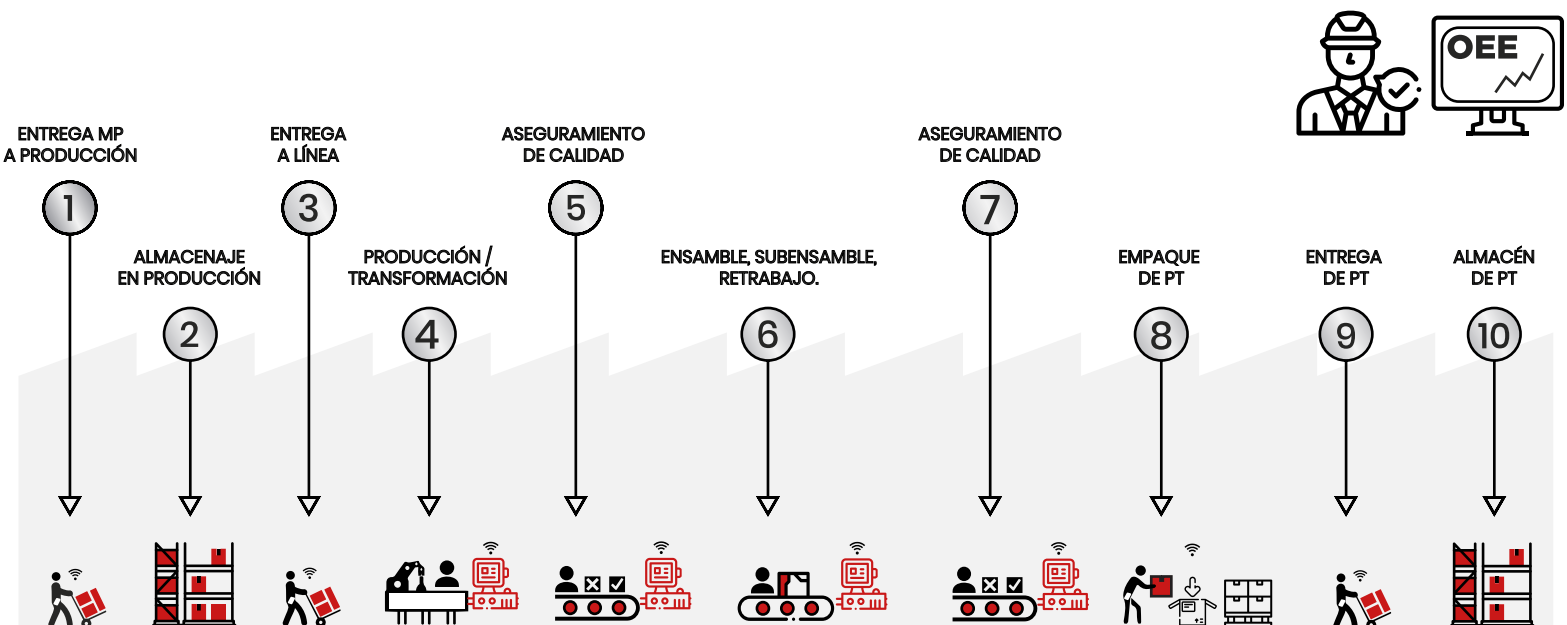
OEE

ENTREGA MP A PRODUCCIÓN

1

ALMACENAJE EN PRODUCCIÓN

2

ENTREGA A LÍNEA

3

PRODUCCIÓN / TRANSFORMACIÓN

4

ASEGURAMIENTO DE CALIDAD

5

ENSAMBLE, SUBENSAMBLE, RETRABAJO.

6

ASEGURAMIENTO DE CALIDAD

7

EMPAQUE DE PT

8

ENTREGA DE PT

9

ALMACÉN DE PT

10